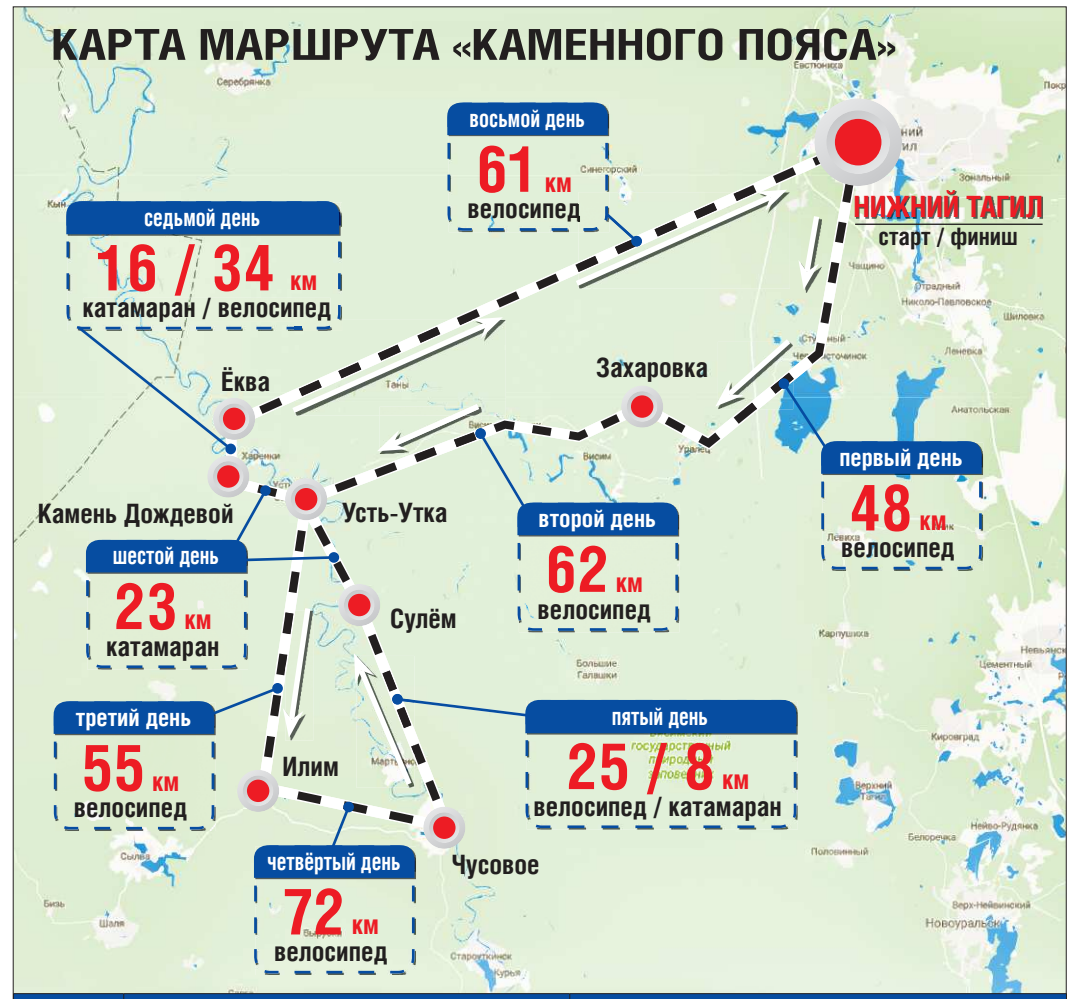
КАРТА МАРШРУТА «КАМЕННОГО ПОЯСА»

восьмой день
61 км
велосипед

НИЖНИЙ ТАГИЛ
старт / финиш

седьмой день
16 / 34 км
катамаран / велосипед

Ёква

Захаровка

Камень Дождевой

Усть-Утка

первый день
48 км
велосипед

второй день
62 км
велосипед

шестой день
23 км
катамаран

Сулём

третий день
55 км
велосипед

пятый день
25 / 8 км
велосипед / катамаран

Илим

Чусовое

четвёртый день
72 км
велосипед

Серебрянка
Евстюнька
Синегорский
Таны
Висим
Уральец
Чащино
Николо-Павловское
Шиловка
Леневка
Анатольская
Харенки
Левиха
Карпушиха
Большие Галашки
Кировград
Верхний Тагил
Белоречка
Нейво-Рудянка
Половинный
Сылва
Верх-Нейвинский
Новоуральск
Цементный
Невьянск
Староуткинск
Курья
Бизь
Висимский государственный природный заповедник
Мартьяново
Покр
Кын